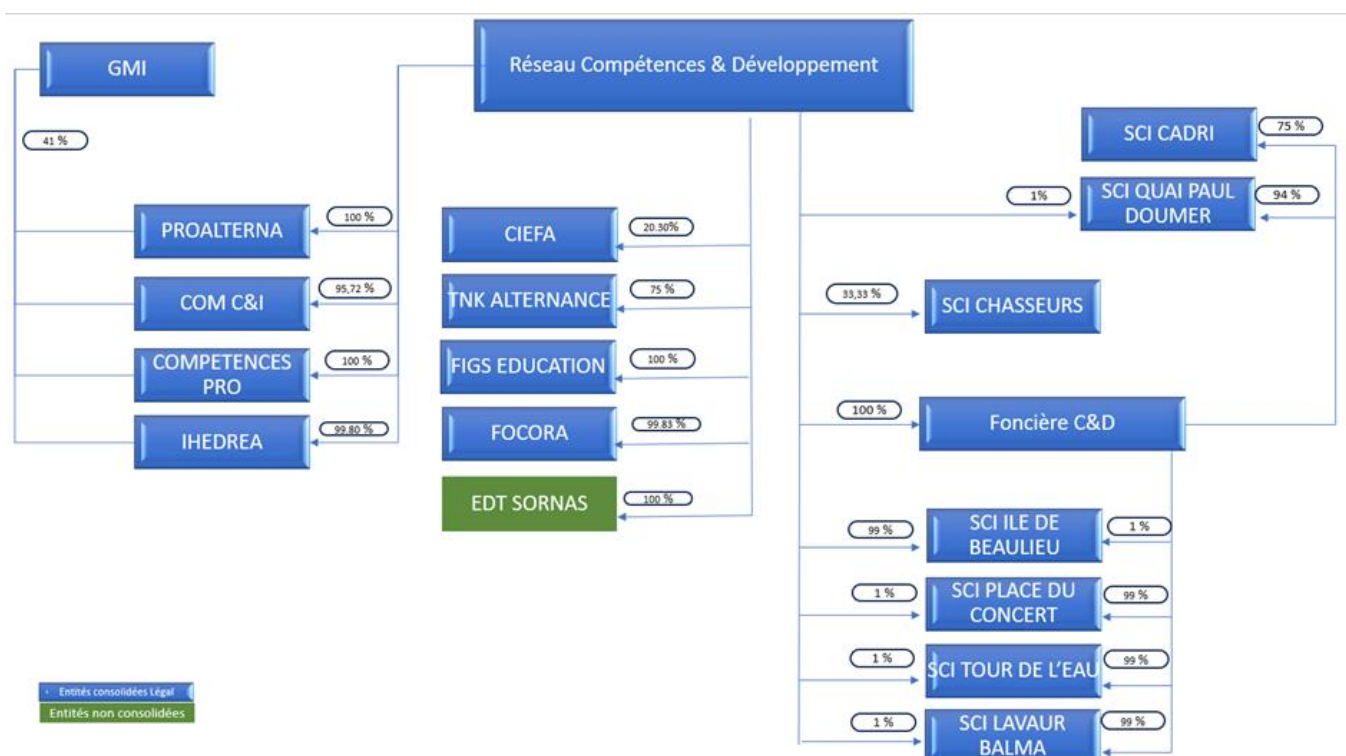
GMI

Réseau Compétences & Développement

41 %

SCI CADRI
75 %

1%
SCI QUAI PAUL DOUMER
94 %

PROALTERNA
100 %

CIEFA
20.30%

COM C&I
95,72 %

TNK ALTERNANCE
75 %

33,33 %
SCI CHASSEURS

COMPETENCES PRO
100 %

FIGS EDUCATION
100 %

IHEDREA
99.80 %

FOCORA
99.83 %

100 %
Foncière C&D

EDT SORNAS
100 %

99 %
SCI ILE DE BEAULIEU
1 %

1 %
SCI PLACE DU CONCERT
99 %

1 %
SCI TOUR DE L'EAU
99 %

1 %
SCI LAVAUR BALMA
99 %

Entités consolidées Légal
Entités non consolidées